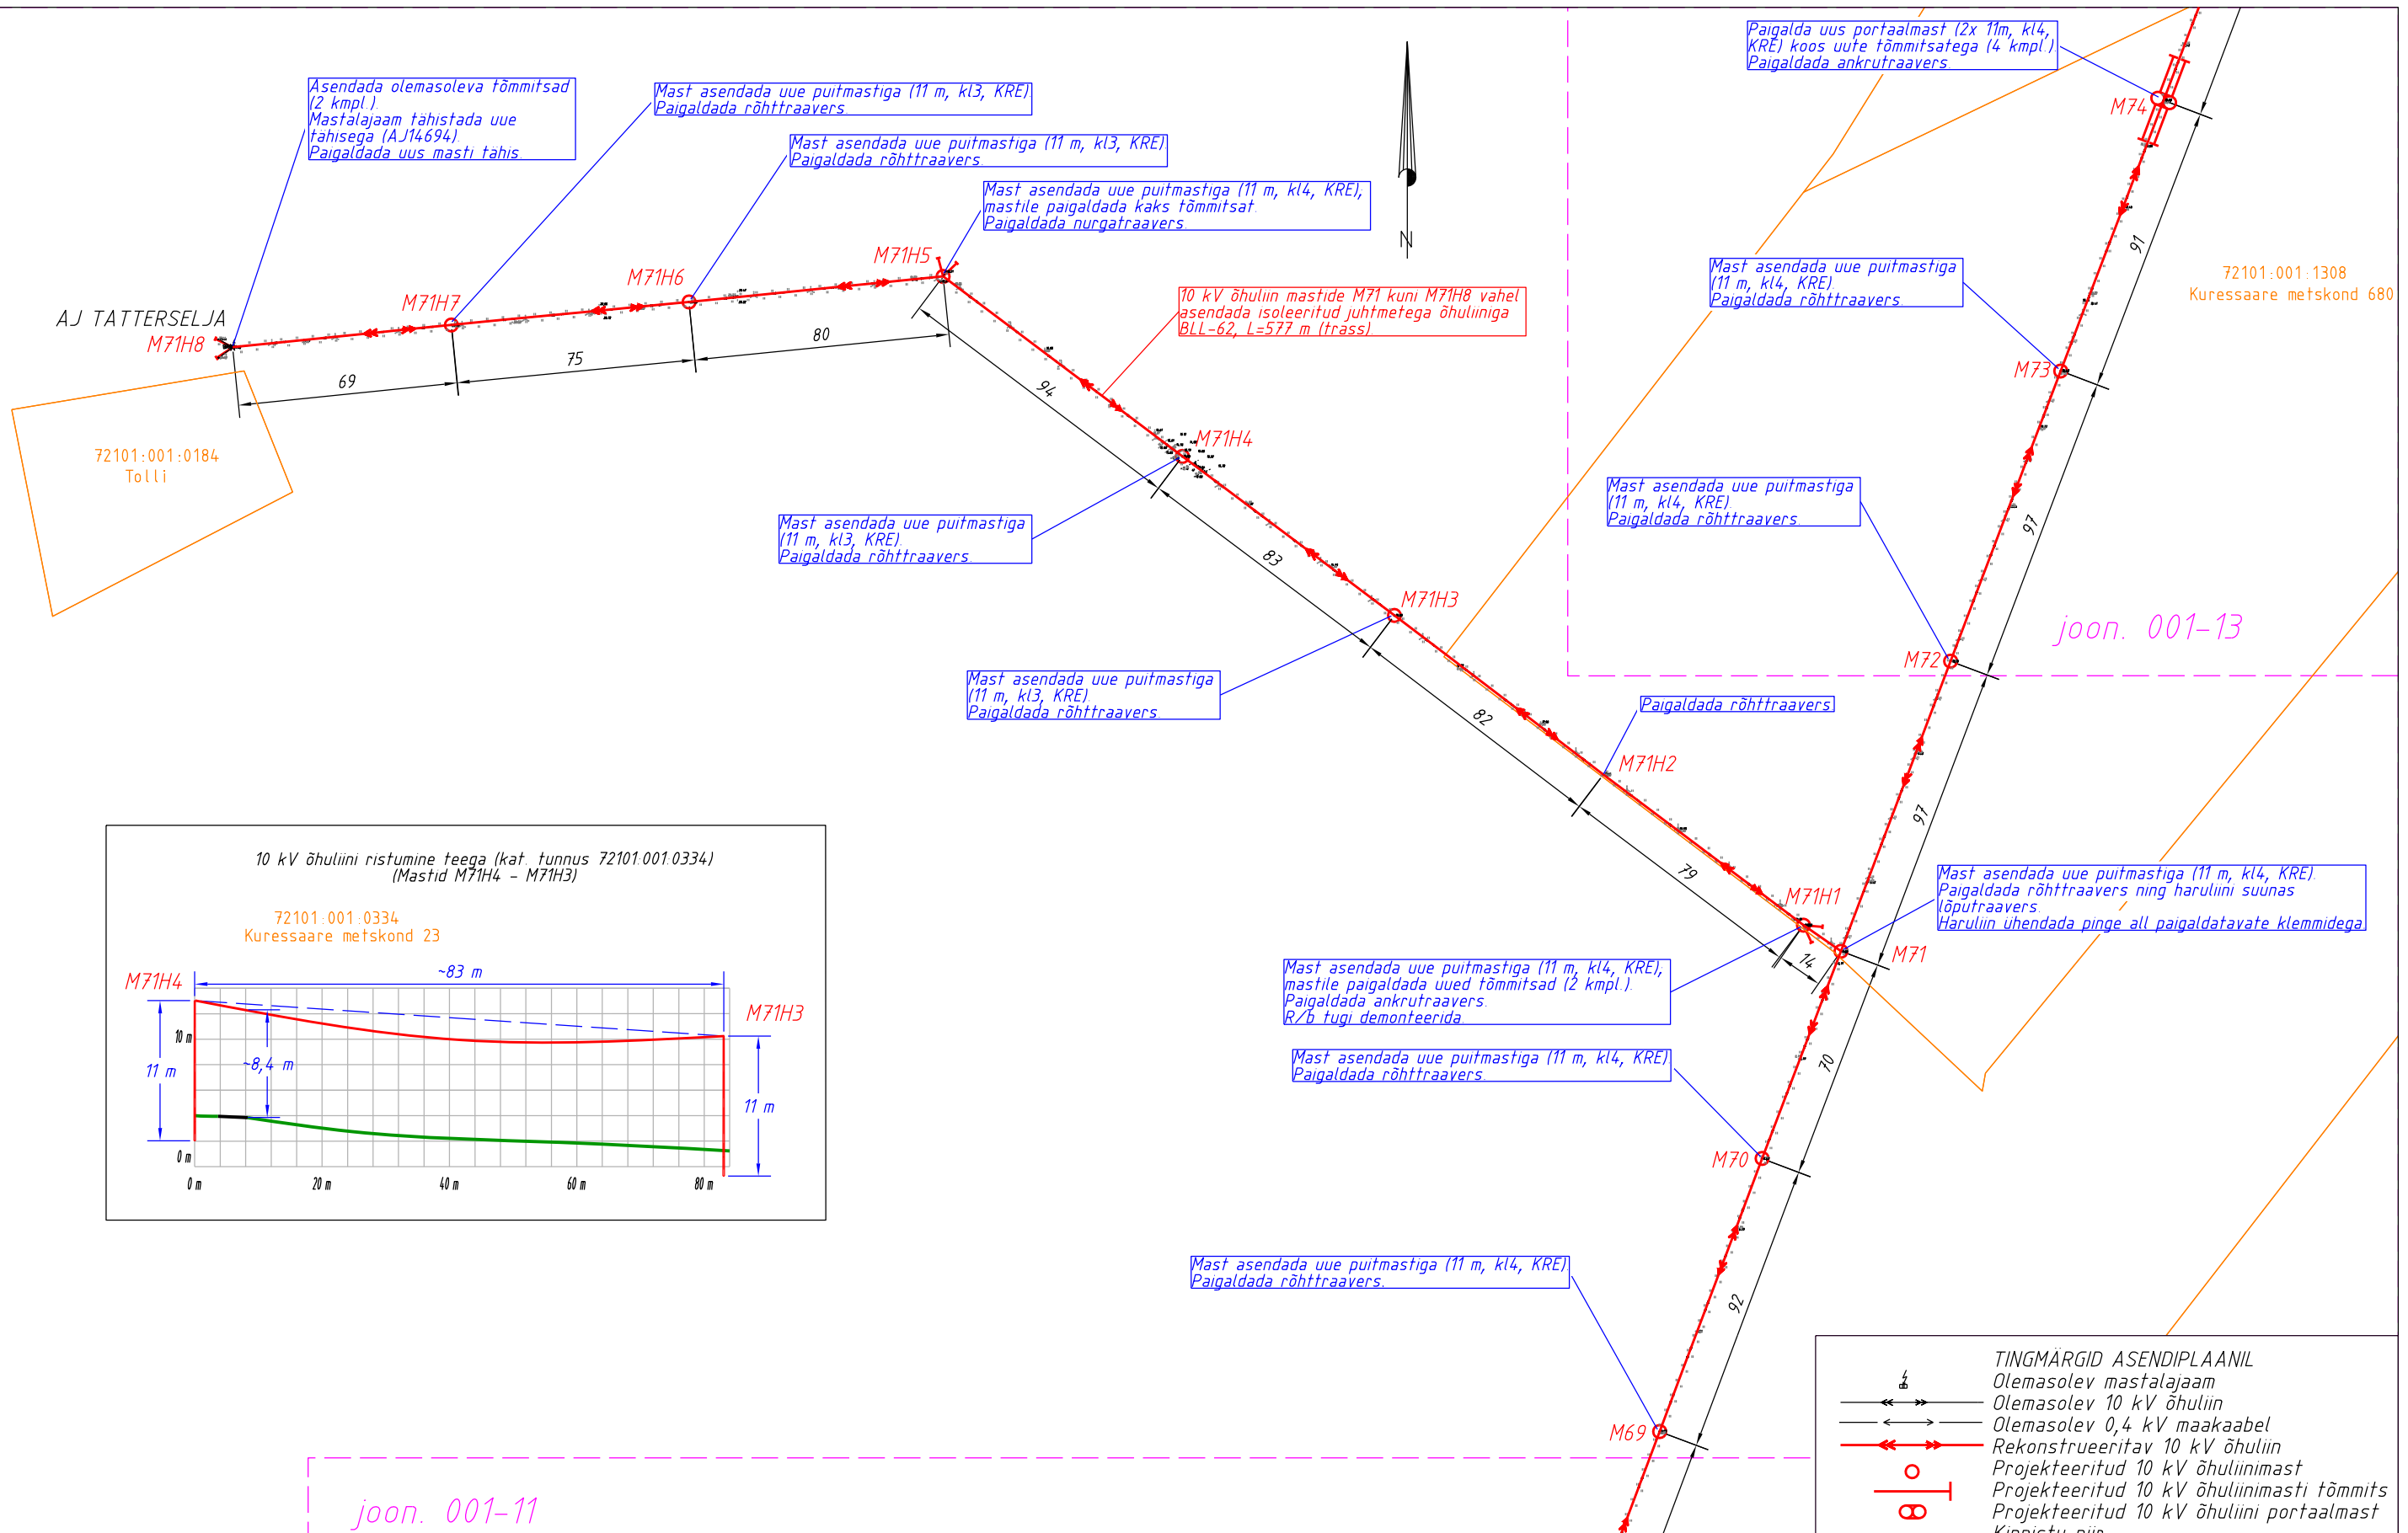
Asendada olemasoleva tõmmitsad (2 kmpl.). Mastalajaam tähistada uue tähisega (AJ14694). Paigaldada uus masti tähis.

Mast asendada uue puitmastiga (11 m, kl3, KRE) Paigaldada rõhttraavers.

Mast asendada uue puitmastiga (11 m, kl3, KRE) Paigaldada rõhttraavers.

Mast asendada uue puitmastiga (11 m, kl4, KRE), mastile paigaldada kaks tõmmitsat. Paigaldada nurgatraavers.

Paigalda uus portaalmast (2x 11m, kl4, KRE) koos uute tõmmitsatega (4 kmpl.) Paigaldada ankrutraavers.

N

AJ TATTERSELJA
M71H8
M71H7
M71H6
M71H5
M74

69
75
80
94
91

10 kV õhuliin mastide M71 kuni M71H8 vahel asendada isoleeritud juhtmetega õhuliiniga BLL-62, L=577 m (trass)

Mast asendada uue puitmastiga (11 m, kl4, KRE). Paigaldada rõhttraavers.

72101:001:1308
Kuressaare metskond 680

M73

72101:001:0184
Tolli

M71H4

Mast asendada uue puitmastiga (11 m, kl3, KRE). Paigaldada rõhttraavers.

83
97

Mast asendada uue puitmastiga (11 m, kl4, KRE). Paigaldada rõhttraavers.

M71H3

joon. 001-13

Mast asendada uue puitmastiga (11 m, kl3, KRE). Paigaldada rõhttraavers.

M72

Paigaldada rõhttraavers

82

M71H2

97

10 kV õhuliini ristumine teega (kat. tunnus 72101:001:0334) (Mastid M71H4 – M71H3)

72101:001:0334
Kuressaare metskond 23

~83 m
M71H4
M71H3
10 m
11 m
~8,4 m
11 m
0 m
0 m
20 m
40 m
60 m
80 m

79
M71H1

Mast asendada uue puitmastiga (11 m, kl4, KRE). Paigaldada rõhttraavers ning haruliini suunas lõputraavers. Haruliin ühendada pinge all paigaldatavate klemmidega

14
M71

Mast asendada uue puitmastiga (11 m, kl4, KRE), mastile paigaldada uued tõmmitsad (2 kmpl.). Paigaldada ankrutraavers. R/b tugi demonteerida

Mast asendada uue puitmastiga (11 m, kl4, KRE) Paigaldada rõhttraavers.

70
M70

Mast asendada uue puitmastiga (11 m, kl4, KRE) Paigaldada rõhttraavers.

92
M69

joon. 001-11

TINGMÄRGID ASENDIPLAANIL
Olemasolev mastalajaam
Olemasolev 10 kV õhuliin
Olemasolev 0,4 kV maakaabel
Rekonstrueeritav 10 kV õhuliin
Projekteeritud 10 kV õhuliinimast
Projekteeritud 10 kV õhuliinimasti tõmmits
Projekteeritud 10 kV õhuliini portaalmast
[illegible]